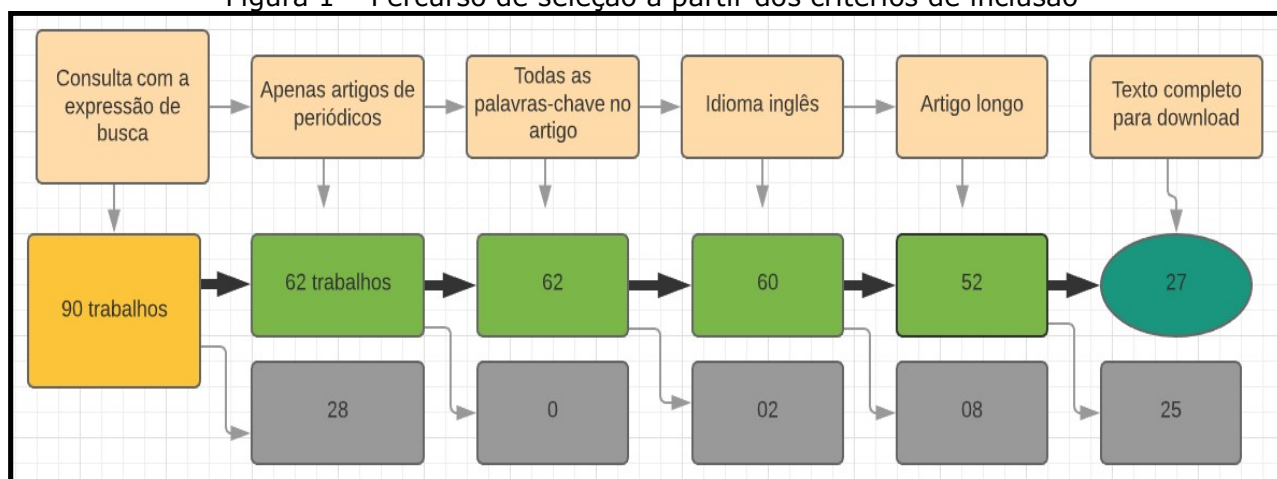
Figura 1 – Percurso de seleção a partir dos critérios de inclusão

Consulta com a expressão de busca

Apenas artigos de periódicos

Todas as palavras-chave no artigo

Idioma inglês

Artigo longo

Texto completo para download

90 trabalhos

62 trabalhos

62

60

52

27

28

0

02

08

25